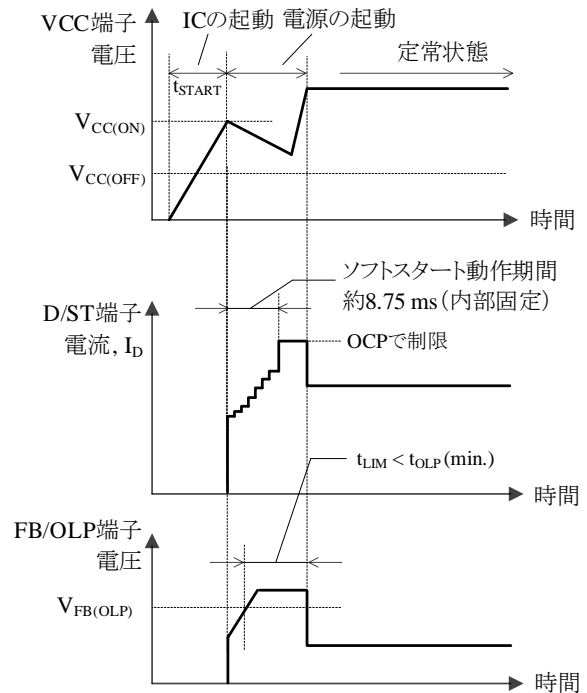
VCC端子電圧

ICの起動 電源の起動

定常状態

$t_{START}$

$V_{CC(ON)}$

$V_{CC(OFF)}$

時間

ソフトスタート動作期間
約8.75 ms（内部固定）

D/ST端子電流, $I_D$

OCPで制限

時間

$t_{LIM} < t_{OLP}$(min.)

FB/OLP端子電圧

$V_{FB(OLP)}$

時間